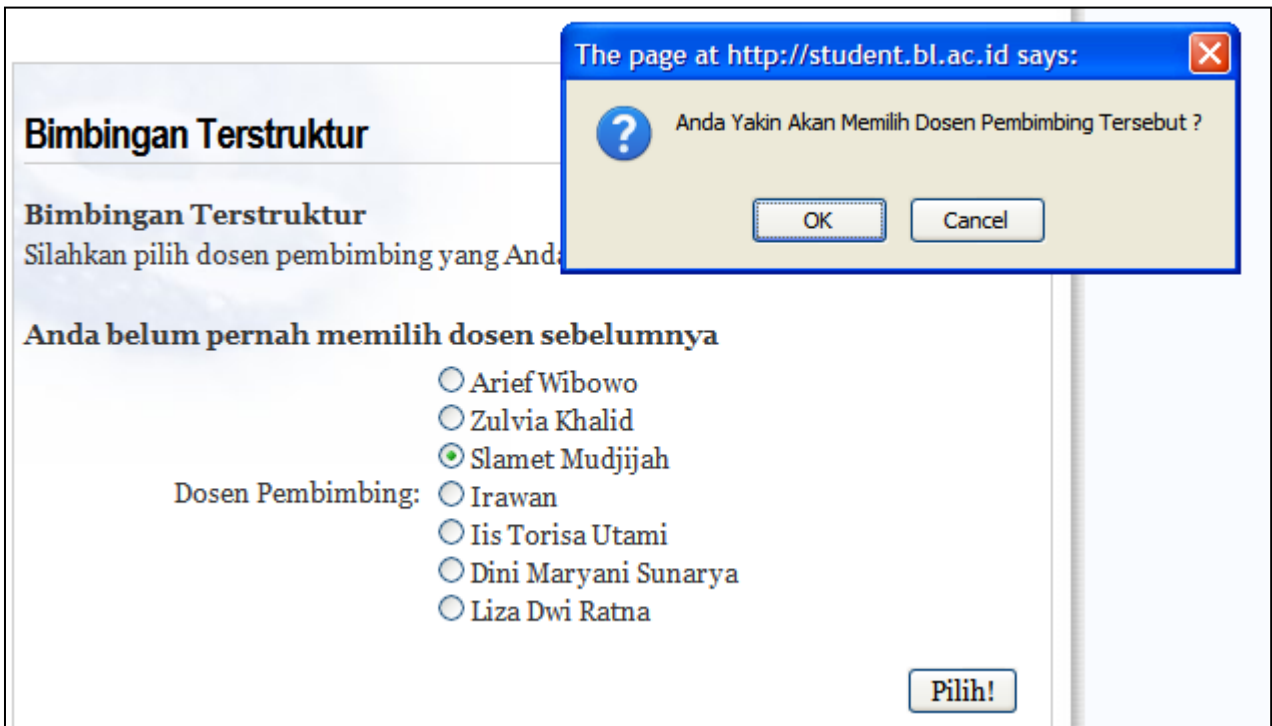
Bimbingan Terstruktur

The page at http://student.bl.ac.id says:

Anda Yakin Akan Memilih Dosen Pembimbing Tersebut ?

OK Cancel

Bimbingan Terstruktur
Silahkan pilih dosen pembimbing yang Anda

Anda belum pernah memilih dosen sebelumnya

Dosen Pembimbing:
Arief Wibowo
Zulvia Khalid
Slamet Mudjijah
Irawan
Iis Torisa Utami
Dini Maryani Sunarya
Liza Dwi Ratna

Pilih!